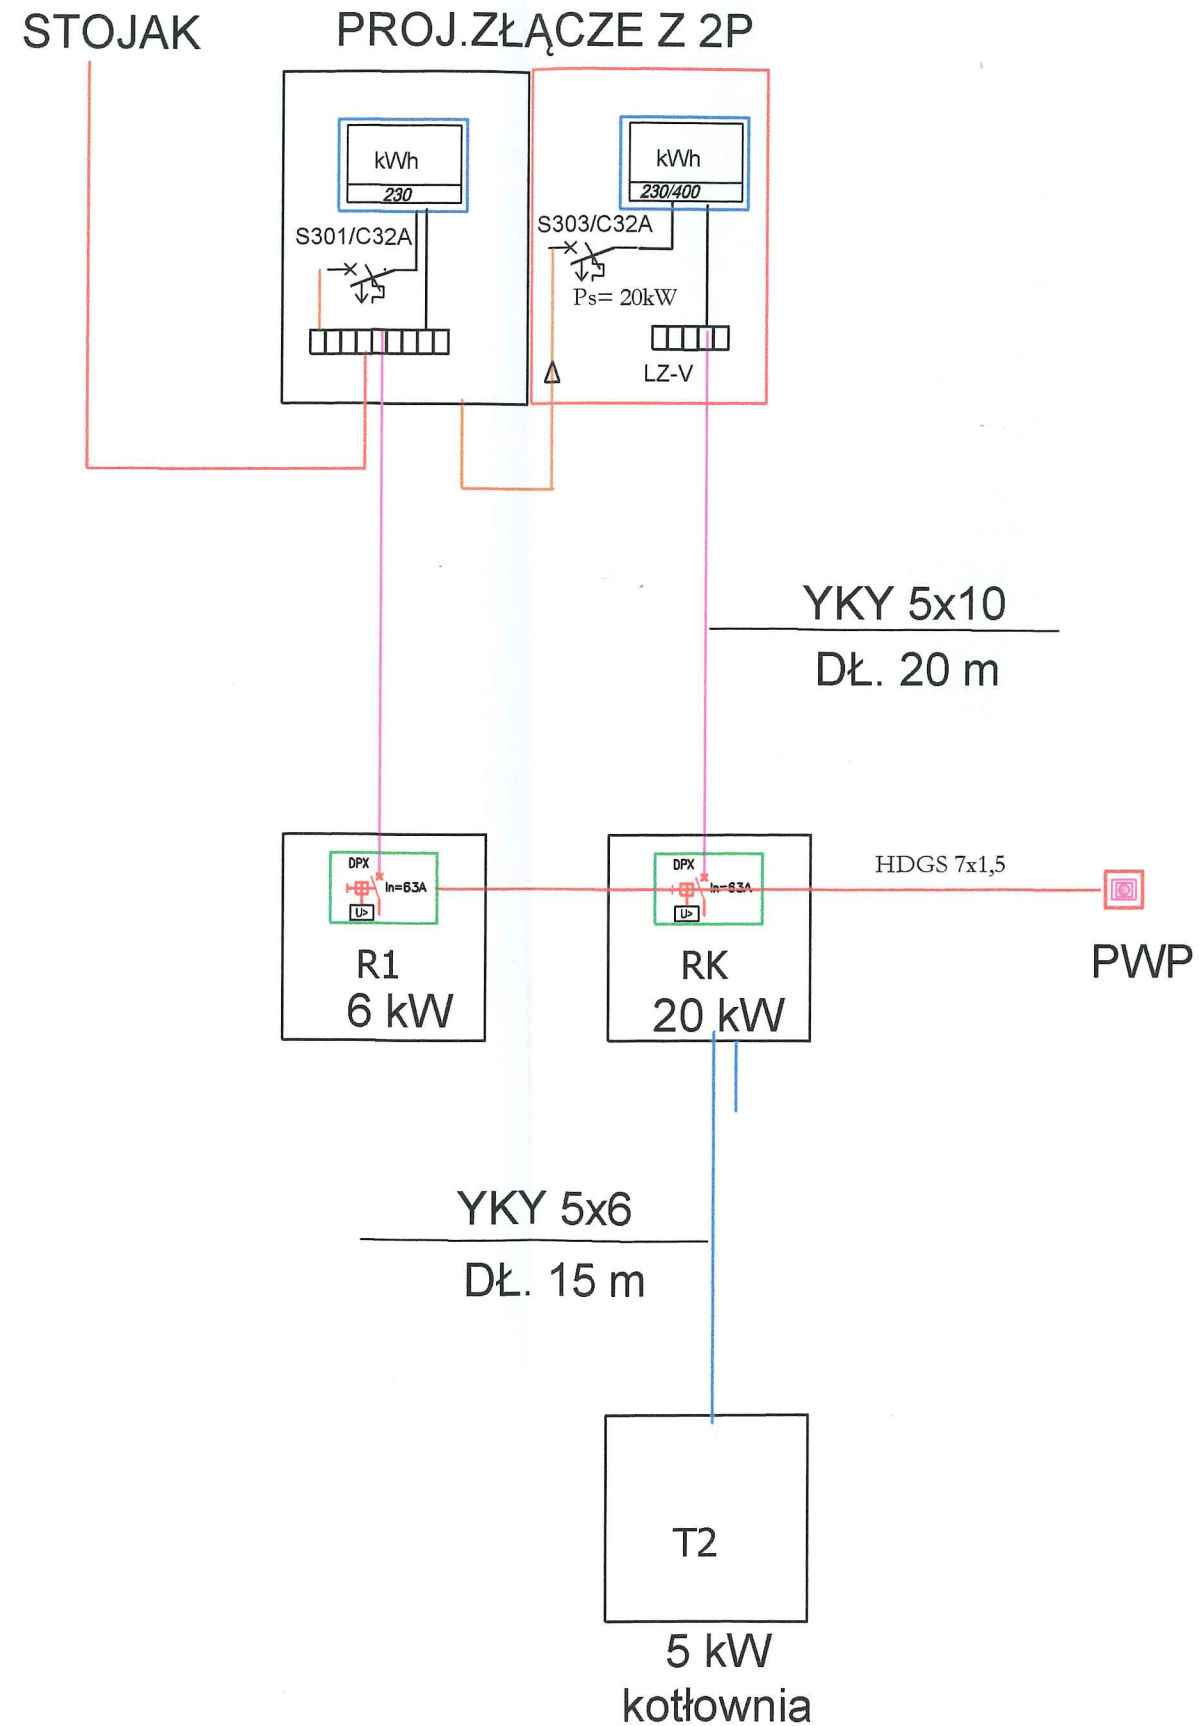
STOJAK

PROJ.ZŁĄCZE Z 2P

kWh

230

S301/C32A

kWh

230/400

S303/C32A

Ps= 20kW

LZ-V

YKY 5x10

DŁ. 20 m

DPX

In=63A

U>

R1

6 kW

DPX

In=63A

U>

RK

20 kW

HDGS 7x1,5

PWP

YKY 5x6

DŁ. 15 m

T2

5 kW

kotłownia